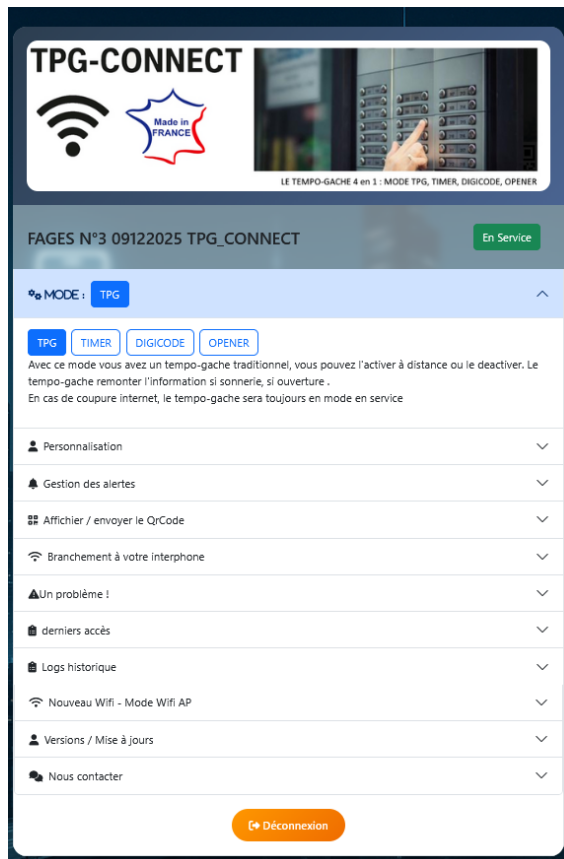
TPG-CONNECT

Made in FRANCE

LE TEMPO-GACHE 4 en 1 : MODE TPG, TIMER, DIGICODE, OPENER

FAGES N°3 09122025 TPG_CONNECT

En Service

MODE : TPG

TPG TIMER DIGICODE OPENER

Avec ce mode vous avez un tempo-gache traditionnel, vous pouvez l'activer à distance ou le deactiver. Le tempo-gache remonter l'information si sonnerie, si ouverture .
En cas de coupure internet, le tempo-gache sera toujours en mode en service

Personnalisation

Gestion des alertes

Affichier / envoyer le QrCode

Branchement à votre interphone

Un problème !

derniers accès

Logs historique

Nouveau Wifi - Mode Wifi AP

Versions / Mise à jours

Nous contacter

Déconnexion